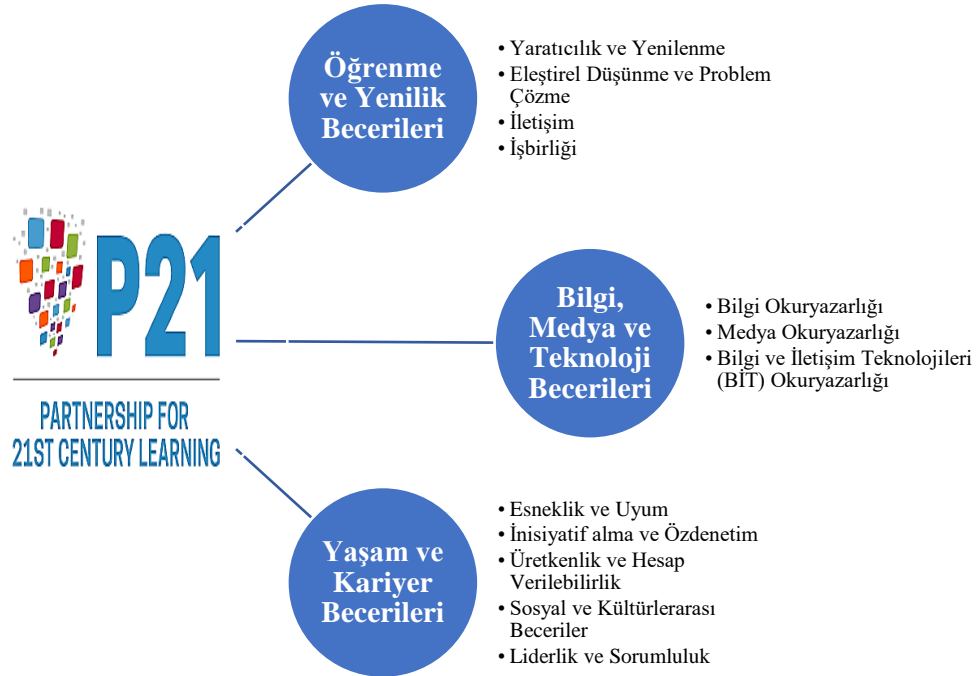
P21
PARTNERSHIP FOR
21ST CENTURY LEARNING

Öğrenme ve Yenilik Becerileri

• Yaratıcılık ve Yenilenme
• Eleştirel Düşünme ve Problem Çözme
• İletişim
• İşbirliği

Bilgi, Medya ve Teknoloji Becerileri

• Bilgi Okuryazarlığı
• Medya Okuryazarlığı
• Bilgi ve İletişim Teknolojileri (BİT) Okuryazarlığı

Yaşam ve Kariyer Becerileri

• Esneklik ve Uyum
• İnisiyatif alma ve Özdenetim
• Üretkenlik ve Hesap Verilebilirlik
• Sosyal ve Kültürlerarası Beceriler
• Liderlik ve Sorumluluk